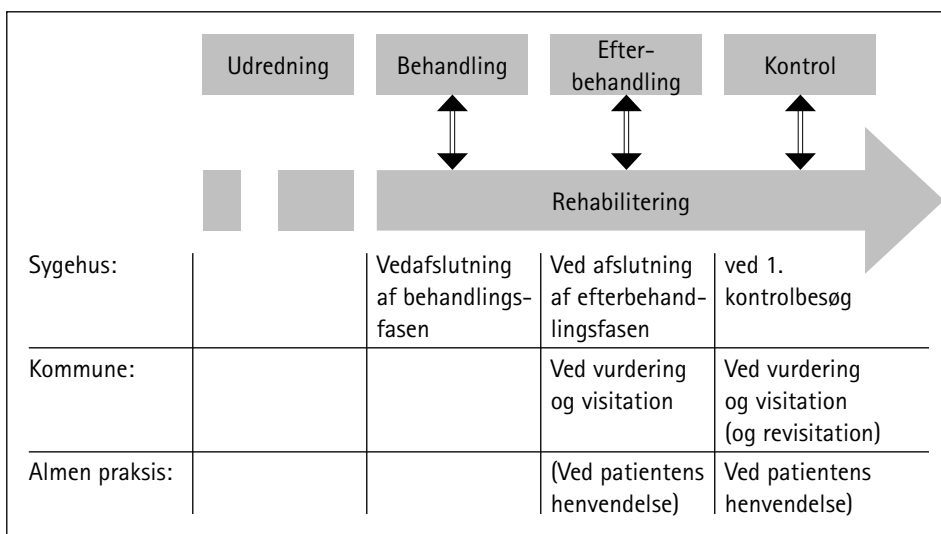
Udredning | Behandling | Efterbehandling | Kontrol

Rehabilitering

| | | | | |
|---|---|---|---|---|
| Sygehus: | | Vedafslutning af behandlingsfasen | Ved afslutning af efterbehandlingsfasen | ved 1. kontrolbesøg |
| Kommune: | | | Ved vurdering og visitation | Ved vurdering og visitation (og revisitation) |
| Almen praksis: | | | (Ved patientens henvendelse) | Ved patientens henvendelse) |